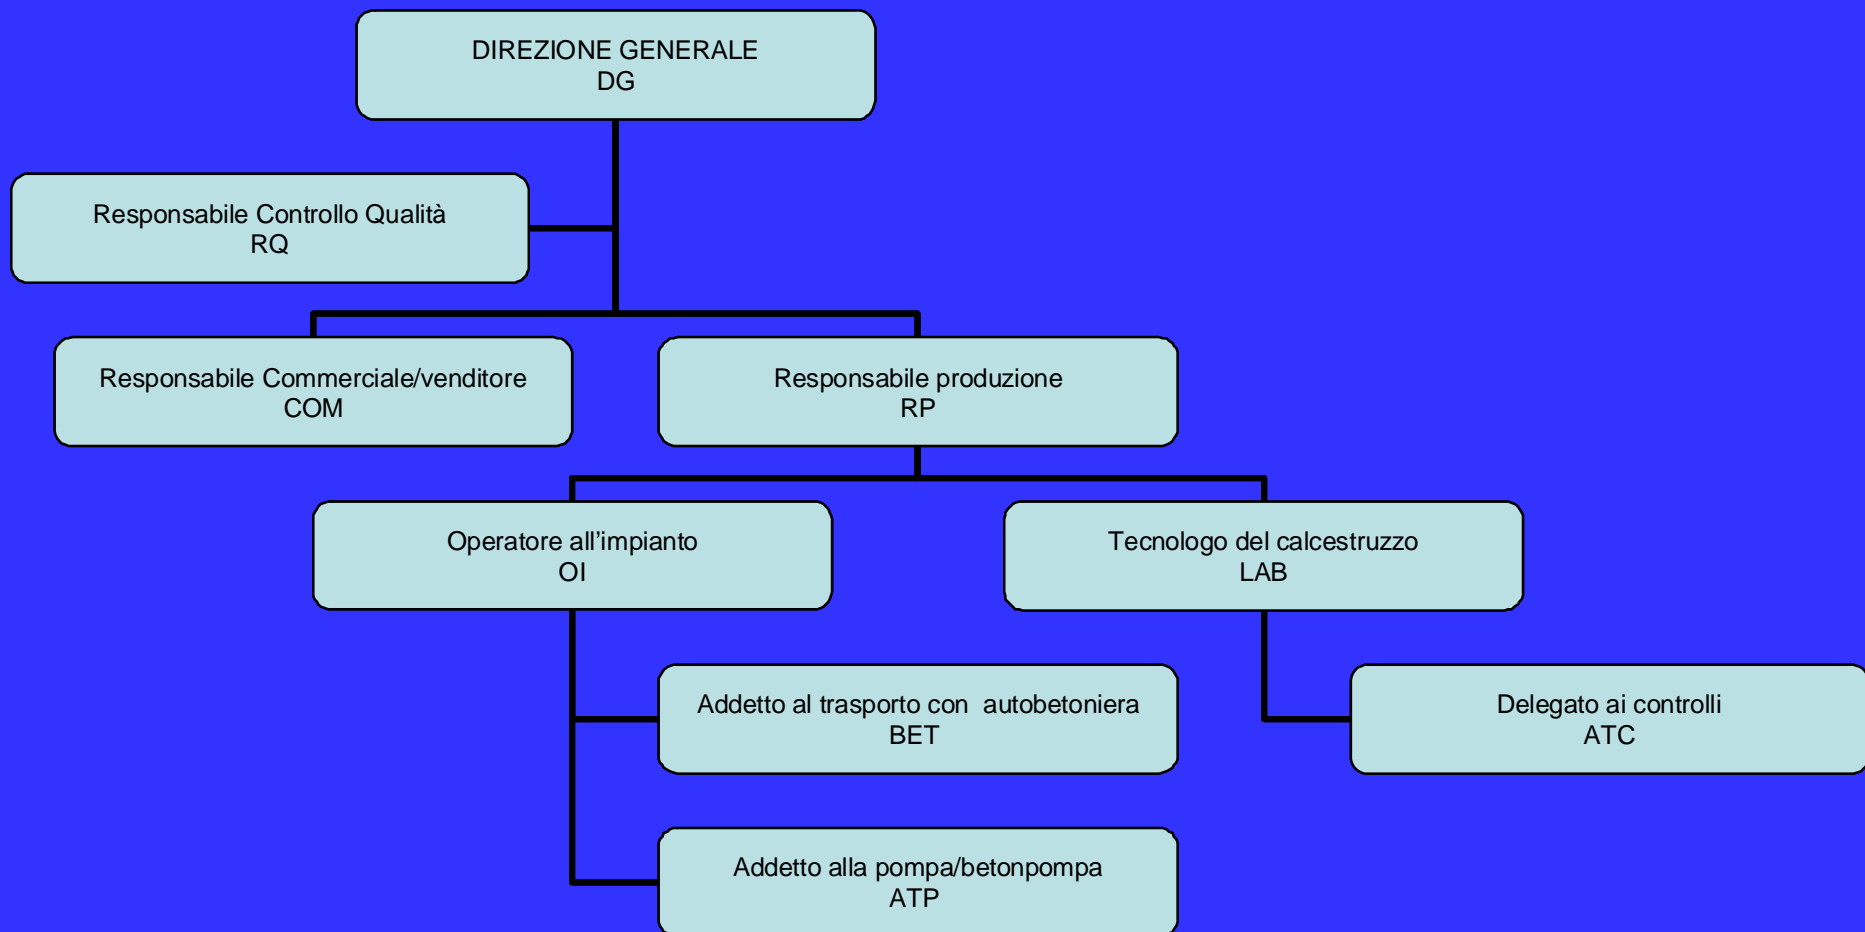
DIREZIONE GENERALE
DG

Responsabile Controllo Qualità
RQ

Responsabile Commerciale/venditore
COM

Responsabile produzione
RP

Operatore all’impianto
OI

Tecnologo del calcestruzzo
LAB

Addetto al trasporto con autobetoniera
BET

Delegato ai controlli
ATC

Addetto alla pompa/betonpompa
ATP